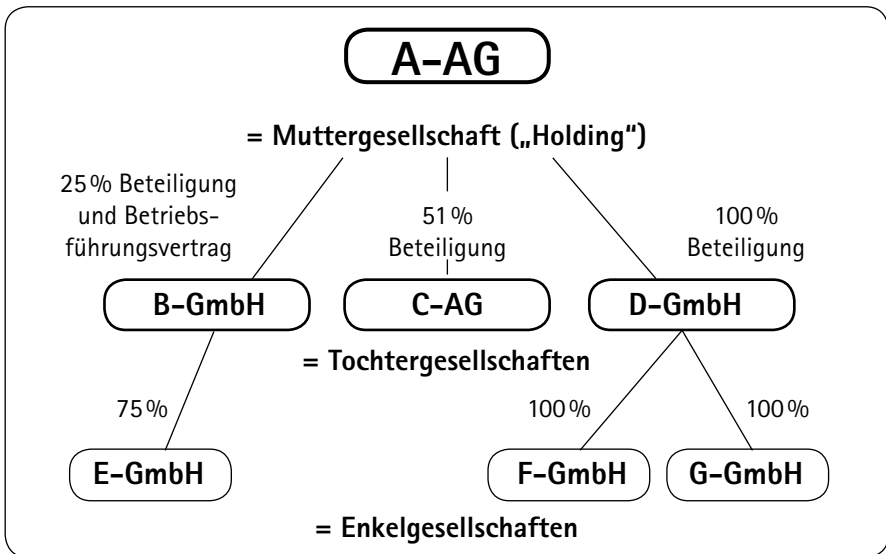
A-AG

= Muttergesellschaft („Holding“)

25 % Beteiligung und Betriebsführungsvertrag

51 % Beteiligung

100 % Beteiligung

B-GmbH

C-AG

D-GmbH

= Tochtergesellschaften

75 %

100 %

100 %

E-GmbH

F-GmbH

G-GmbH

= Enkelgesellschaften